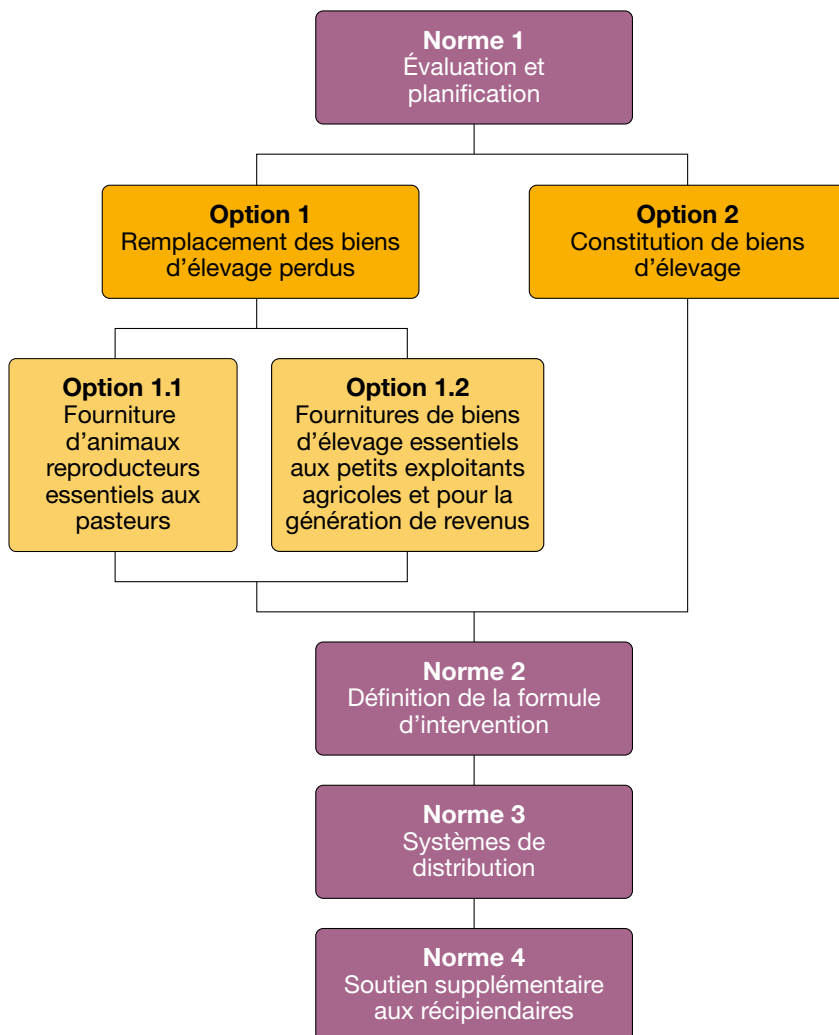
**Norme 1**
Évaluation et planification

**Option 1**
Remplacement des biens d'élevage perdus

**Option 2**
Constitution de biens d'élevage

**Option 1.1**
Fourniture d'animaux reproducteurs essentiels aux pasteurs

**Option 1.2**
Fournitures de biens d'élevage essentiels aux petits exploitants agricoles et pour la génération de revenus

**Norme 2**
Définition de la formule d'intervention

**Norme 3**
Systèmes de distribution

**Norme 4**
Soutien supplémentaire aux récipiendaires